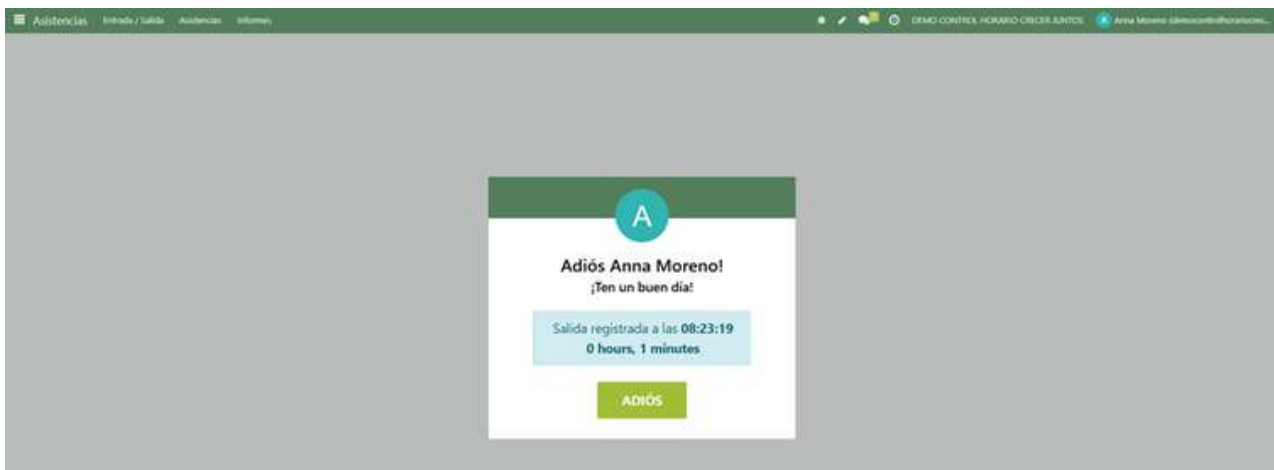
Asistencias Entrada / Salida Asistencias Informes

DEMO CONTROL HORARIO CRECER JUNTOS A Anna Moreno (democontrolhorariocre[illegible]

A

Adiós Anna Moreno!
¡Ten un buen día!

Salida registrada a las 08:23:19
0 hours, 1 minutes

ADIÓS